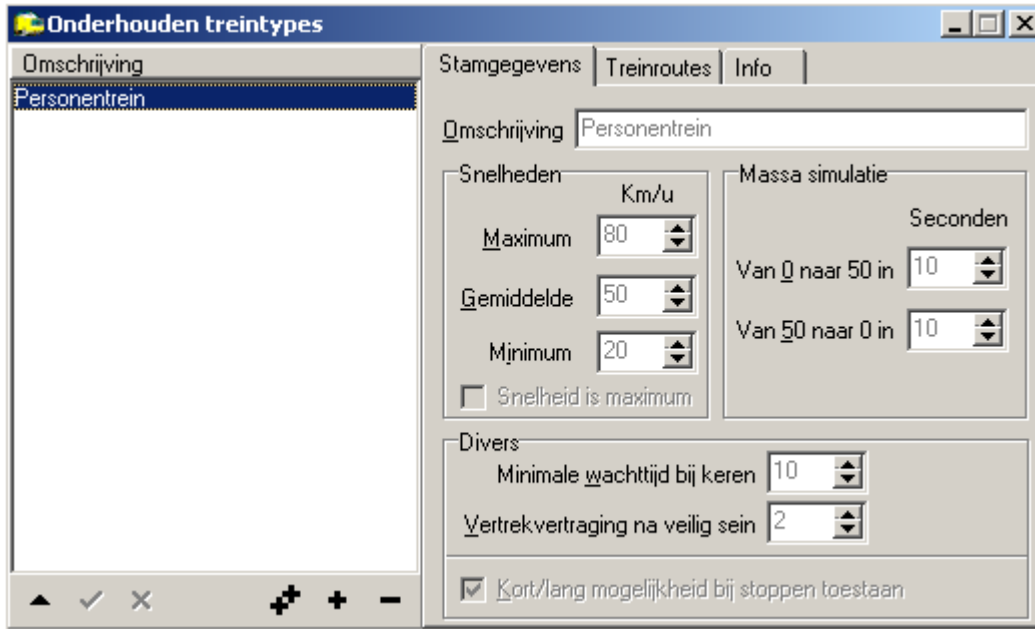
Onderhouden treintypes

Omschrijving
Personentrein

Stamgegevens | Treinroutes | Info

Omschrijving Personentrein

Snelheden
Km/u
Maximum 80
Gemiddelde 50
Minimum 20
Snelheid is maximum

Massa simulatie
Seconden
Van 0 naar 50 in 10
Van 50 naar 0 in 10

Divers
Minimale wachttijd bij keren 10
Vertrekvertraging na veilig sein 2
Kort/lang mogelijkheid bij stoppen toestaan